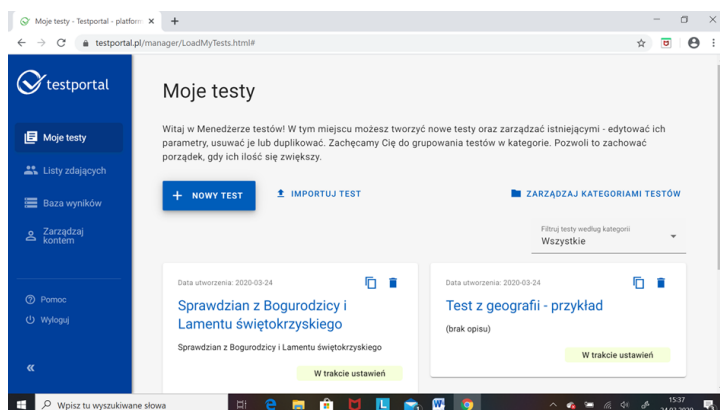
Moje testy - Testportal - platform ×
+
testportal.pl/manager/LoadMyTests.html#

testportal

Moje testy
Listy zdających
Baza wyników
Zarządzaj kontem

Pomoc
Wyloguj

«

Moje testy

Witaj w Menedżerze testów! W tym miejscu możesz tworzyć nowe testy oraz zarządzać istniejącymi - edytować ich parametry, usuwać je lub duplikować. Zachęcamy Cię do grupowania testów w kategorie. Pozwoli to zachować porządek, gdy ich ilość się zwiększy.

+ NOWY TEST
IMPORTUJ TEST
ZARZĄDZAJ KATEGORIAMI TESTÓW

Filtruj testy według kategorii
Wszystkie

Data utworzenia: 2020-03-24
Sprawdzian z Bogurodzicy i Lamentu świętokrzyskiego
Sprawdzian z Bogurodzicy i Lamentu świętokrzyskiego
W trakcie ustawień

Data utworzenia: 2020-03-24
Test z geografii - przykład
(brak opisu)
W trakcie ustawień

Wpisz tu wyszukiwane słowa
15:37
24.03.2020